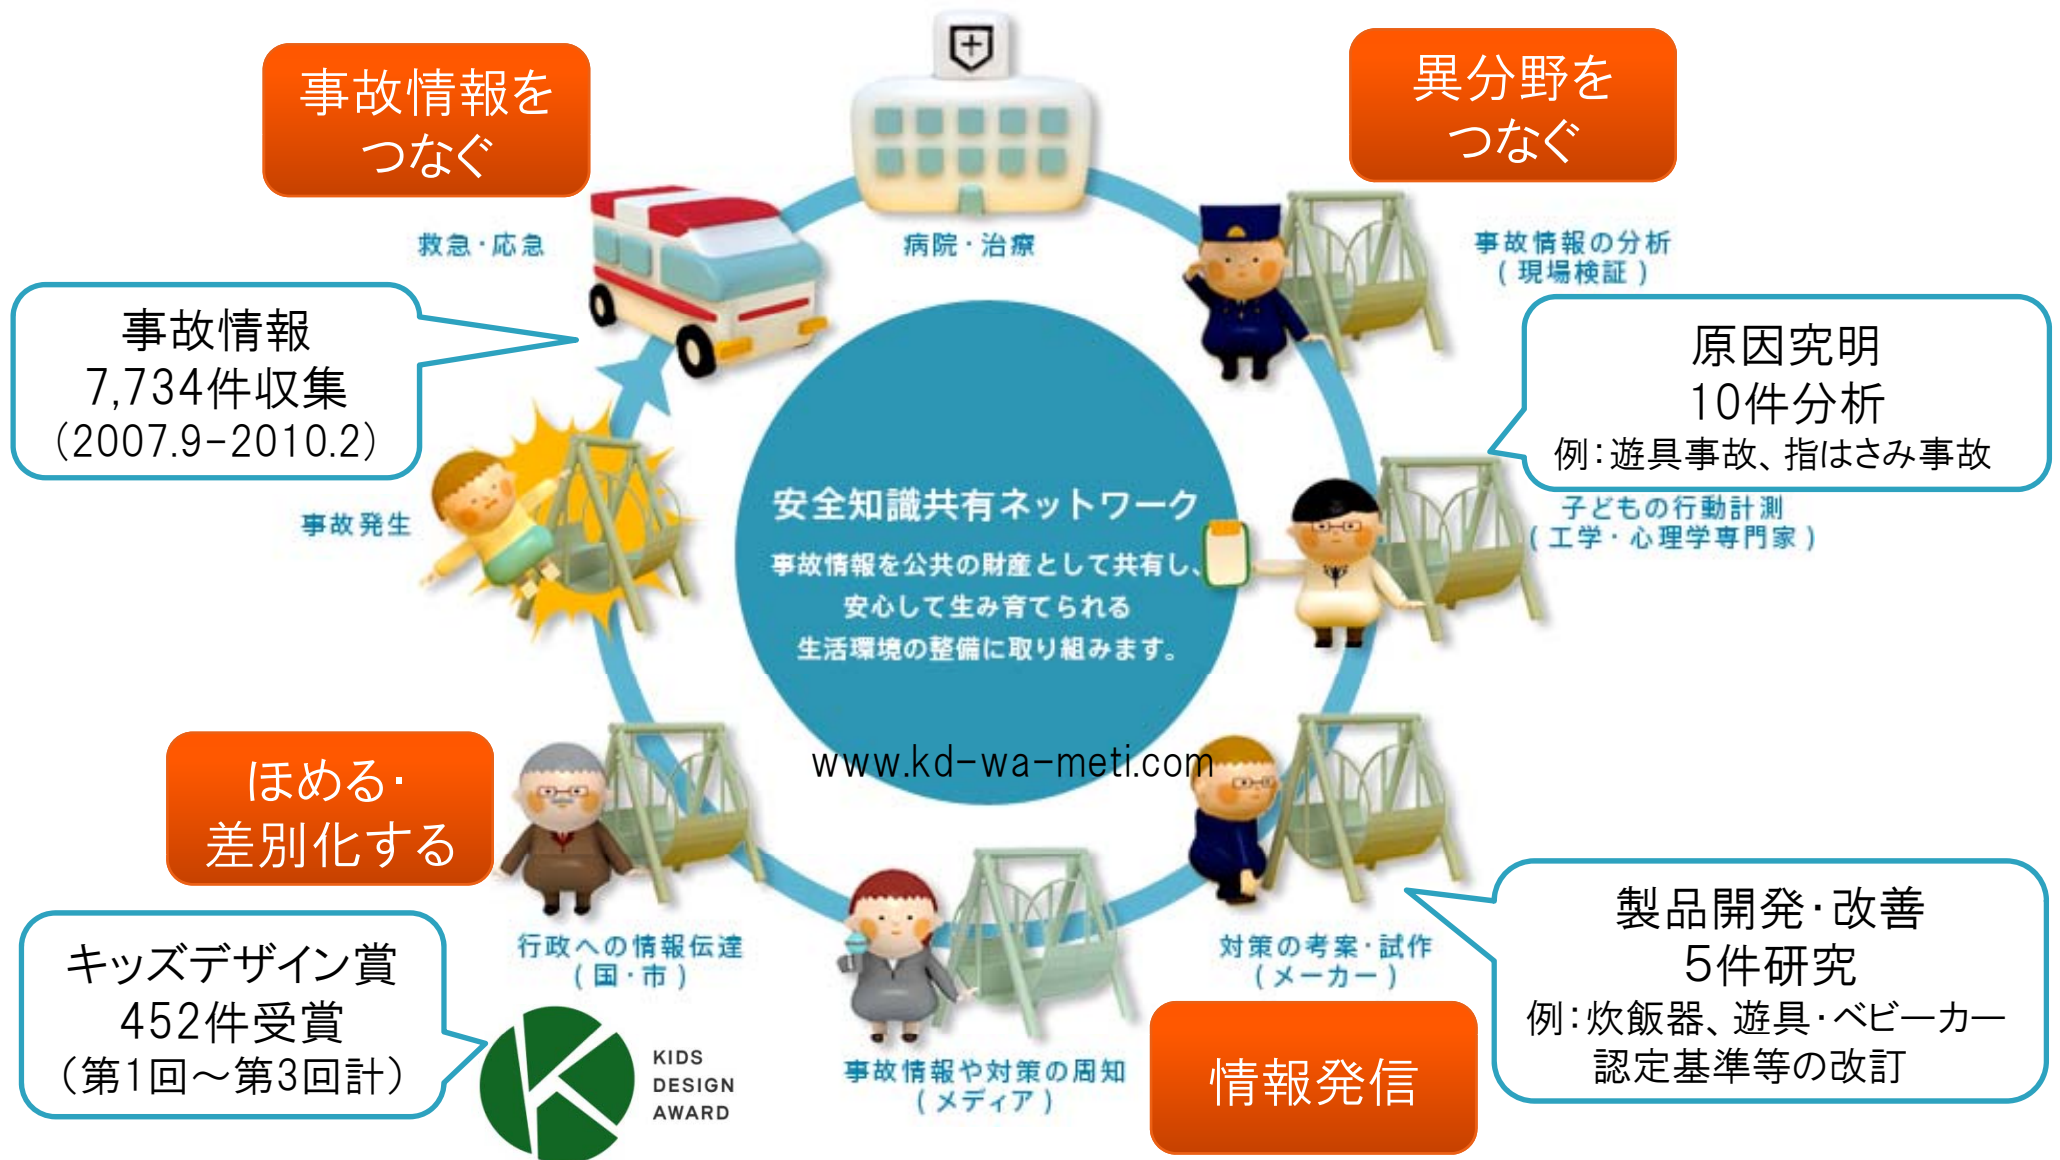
事故情報を
つなぐ

異分野を
つなぐ

救急・応急

病院・治療

事故情報の分析
（現場検証）

事故情報
7,734件収集
（2007.9-2010.2）

原因究明
10件分析
例：遊具事故、指はさみ事故

子どもの行動計測
（工学・心理学専門家）

事故発生

安全知識共有ネットワーク

事故情報を公共の財産として共有し、
安心して生み育てられる
生活環境の整備に取り組みます。

www.kd-wa-meti.com

ほめる・
差別化する

行政への情報伝達
（国・市）

対策の考案・試作
（メーカー）

製品開発・改善
5件研究
例：炊飯器、遊具・ベビーカー
認定基準等の改訂

キッズデザイン賞
452件受賞
（第1回～第3回計）

KIDS
DESIGN
AWARD

事故情報や対策の周知
（メディア）

情報発信